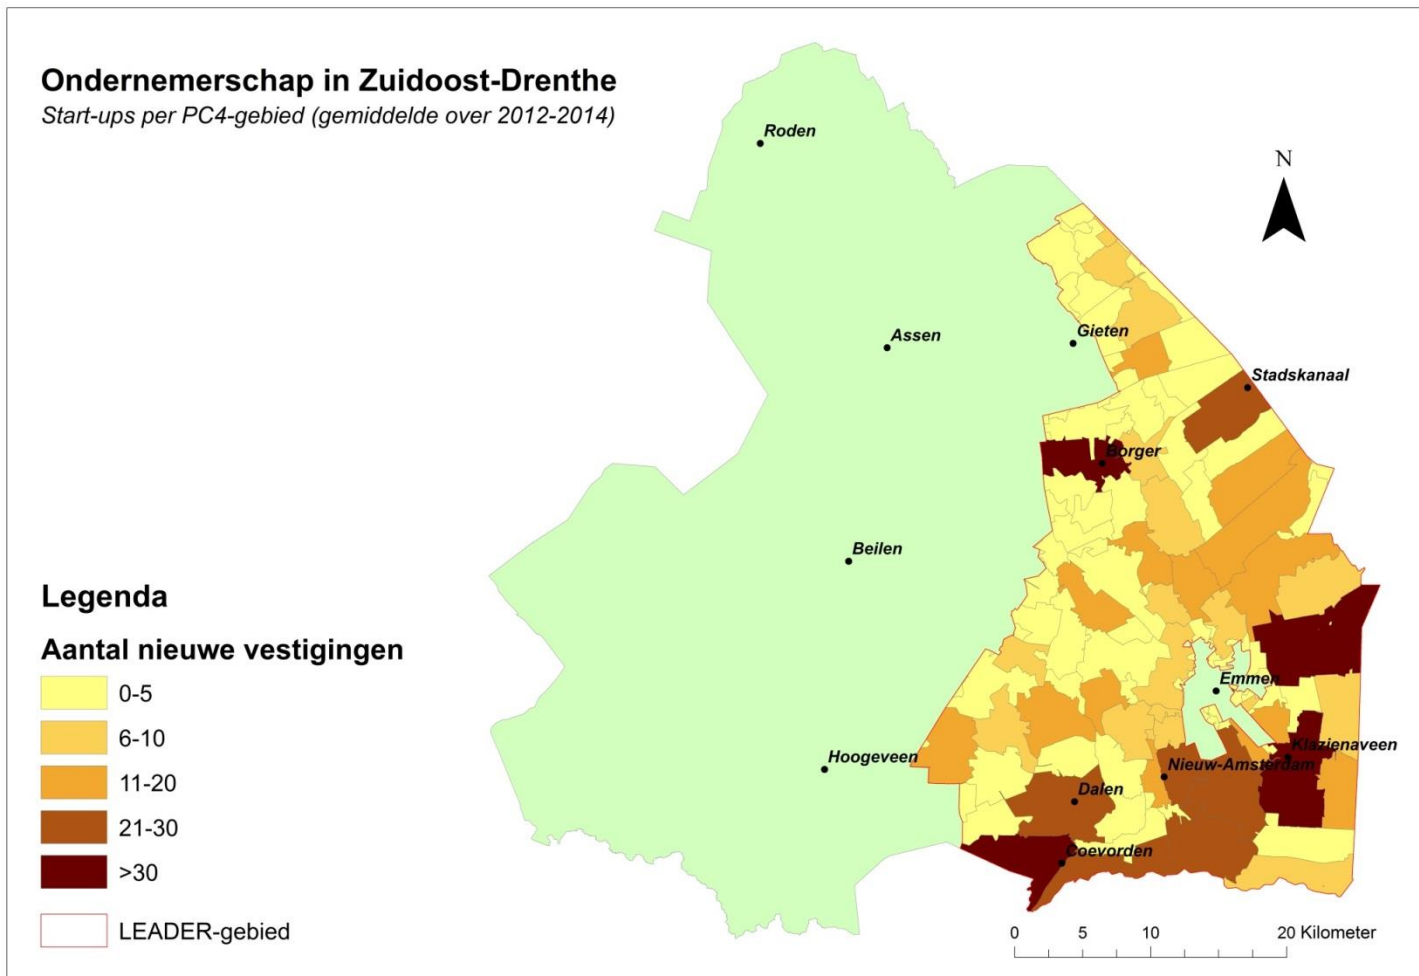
Ondernemerschap in Zuidoost-Drenthe
Start-ups per PC4-gebied (gemiddelde over 2012-2014)

N

Roden
Assen
Gieten
Stadskanaal
Borger
Beilen
Emmen
Klazienaveen
Nieuw-Amsterdam
Hoogeveen
Dalen
Coevorden

Legenda

Aantal nieuwe vestigingen
0-5
6-10
11-20
21-30
>30
LEADER-gebied

0 5 10 20 Kilometer